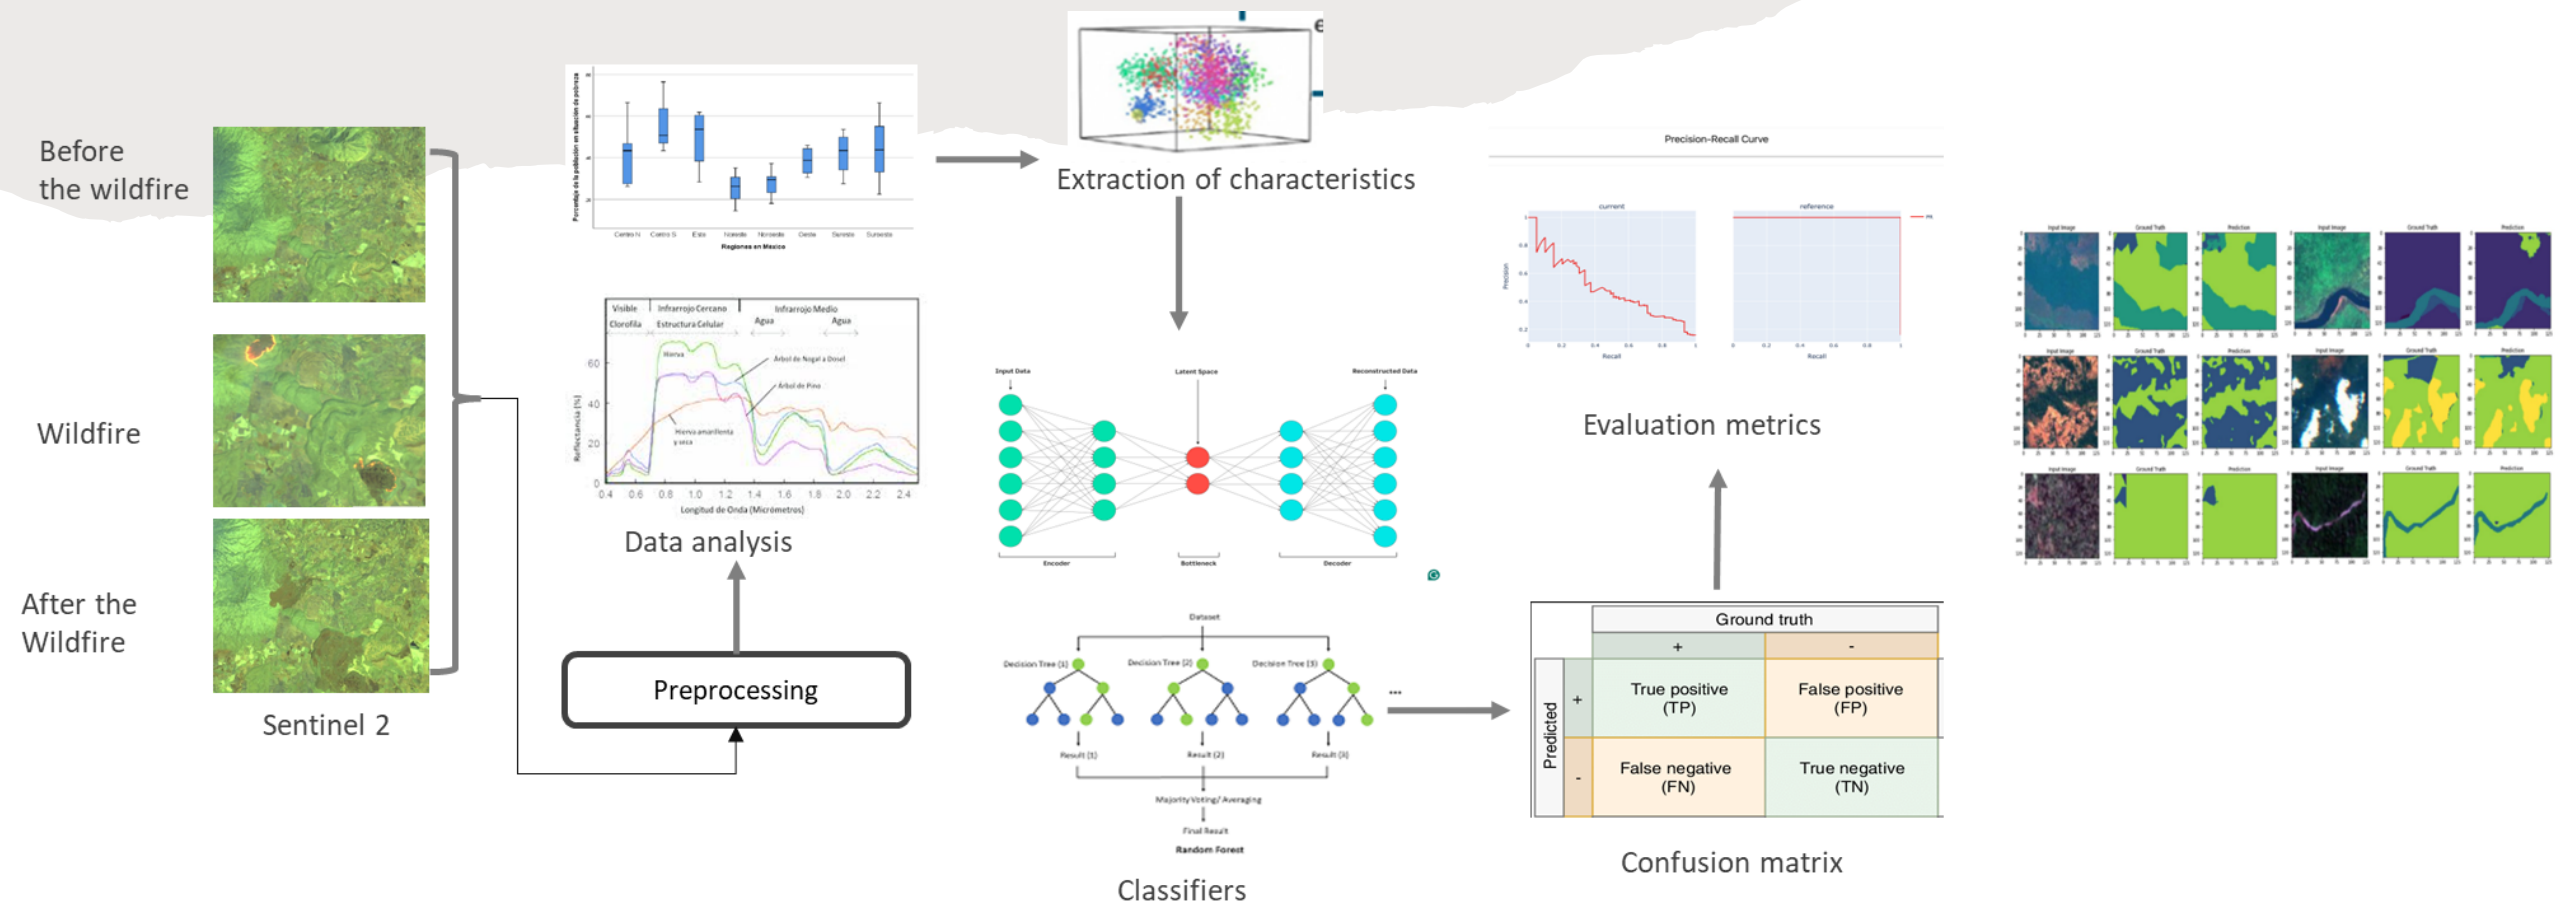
Before the wildfire

Wildfire

After the Wildfire

Sentinel 2

Porcentaje de la población en situación de pobreza

Centro N Centro S Este Noreste Noroeste Oeste Sureste Suroeste

Regiones en México

Visible Clorofila Infrarrojo Cercano Estructura Celular Infrarrojo Medio Agua Agua

Hierva

Árbol de Nogal a Dosel

Árbol de Pino

Hierva amarillenta y seca

Reflectancia [%]

60 40 20 0

0.4 0.6 0.8 1.0 1.2 1.4 1.6 1.8 2.0 2.2 2.4

Longitud de Onda (Micrometros)

Data analysis

Preprocessing

Extraction of characteristics

Input Data

Latent Space

Reconstructed Data

Encoder

Bottleneck

Decoder

Dataset

Decision Tree (1) Decision Tree (2) Decision Tree (3)

Result (1) Result (2) Result (3)

Majority Voting/ Averaging

Final Result

Random Forest

Classifiers

Precision-Recall Curve

current

reference

Precision

Recall

Recall

Evaluation metrics

| | | Ground truth | |
|---|---|---|---|
| | | + | - |
| Predicted | + | True positive (TP) | False positive (FP) |
| | - | False negative (FN) | True negative (TN) |

Confusion matrix

Input image Ground Truth Prediction Input image Ground Truth Prediction